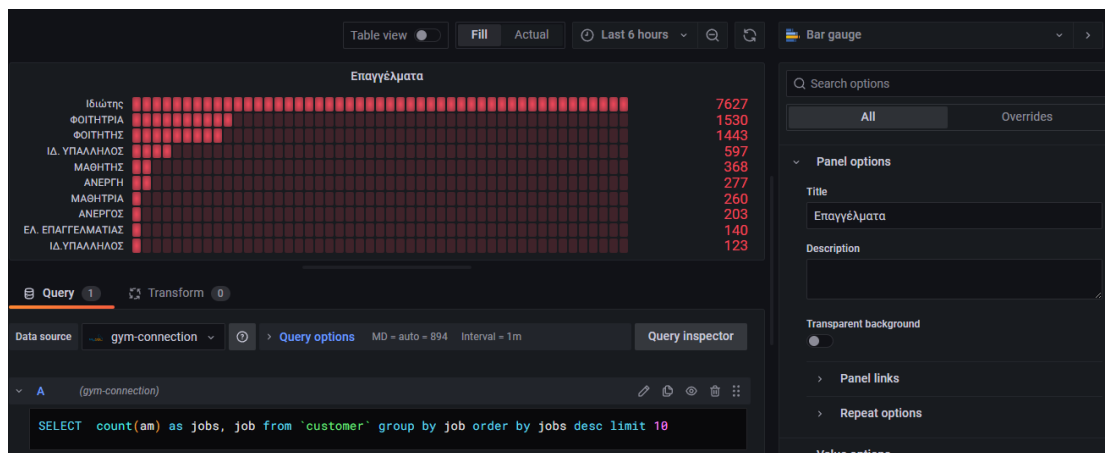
Table view Fill Actual Last 6 hours

Bar gauge

Επαγγέλματα

| | |
|---|---|
| Ιδιώτης | 7627 |
| ΦΟΙΤΗΤΡΙΑ | 1530 |
| ΦΟΙΤΗΤΗΣ | 1443 |
| ΙΔ. ΥΠΑΛΛΗΛΟΣ | 597 |
| ΜΑΘΗΤΗΣ | 368 |
| ΑΝΕΡΓΗ | 277 |
| ΜΑΘΗΤΡΙΑ | 260 |
| ΑΝΕΡΓΟΣ | 203 |
| ΕΛ. ΕΠΑΓΓΕΛΜΑΤΙΑΣ | 140 |
| ΙΔ.ΥΠΑΛΛΗΛΟΣ | 123 |

Search options

All Overrides

Panel options

Title

Επαγγέλματα

Description

Transparent background

Panel links

Repeat options

Query 1 Transform 0

Data source gym-connection Query options MD = auto = 894 Interval = 1m Query inspector

A (gym-connection)

SELECT count(am) as jobs, job from `customer` group by job order by jobs desc limit 10